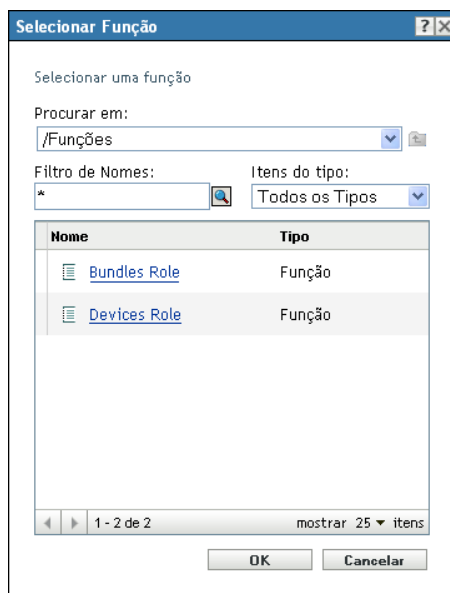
Selecionar Função

Selecionar uma função

Procurar em:
/Funções

Filtro de Nomes:
*

Itens do tipo:
Todos os Tipos

| Nome | Tipo |
|---|---|
| Bundles Role | Função |
| Devices Role | Função |

1 - 2 de 2

mostrar 25 ▾ itens

OK

Cancelar